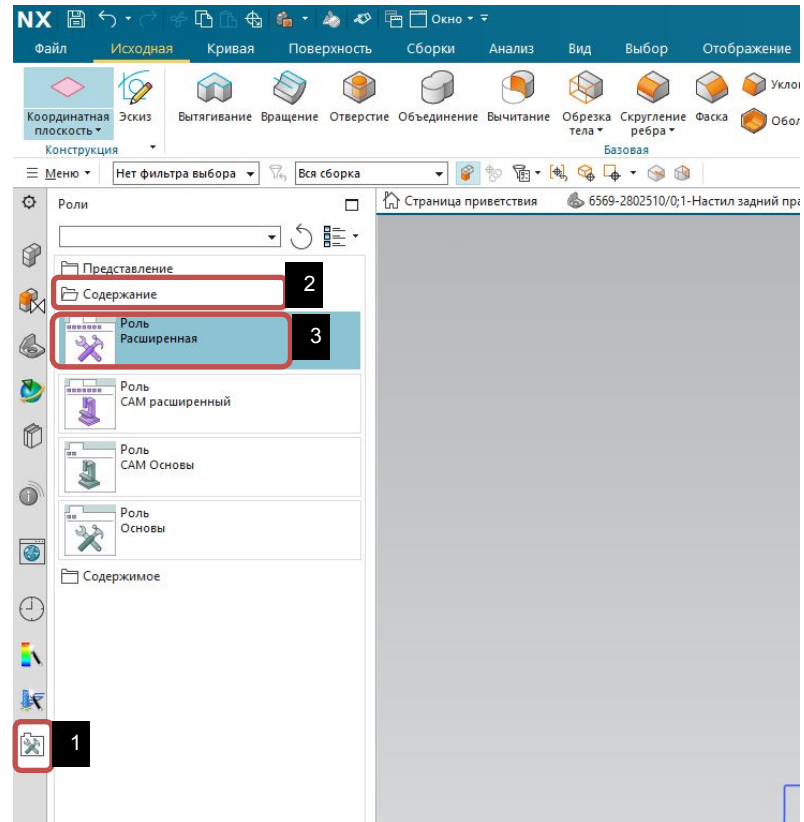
NX Окно

Файл Исходная Кривая Поверхность Сборки Анализ Вид Выбор Отображение

Координатная плоскость Эскиз Вытягивание Вращение Отверстие Объединение Вычитание Обрезка тела Скругление ребра Фаска Уклон Обол

Конструкция Базовая

Меню Нет фильтра выбора Вся сборка

Роли

Страница приветствия 6569-2802510/0;1-Настил задний пр

Представление

Содержание 2

Роль Расширенная 3

Роль CAM расширенный

Роль CAM Основы

Роль Основы

Содержимое

1